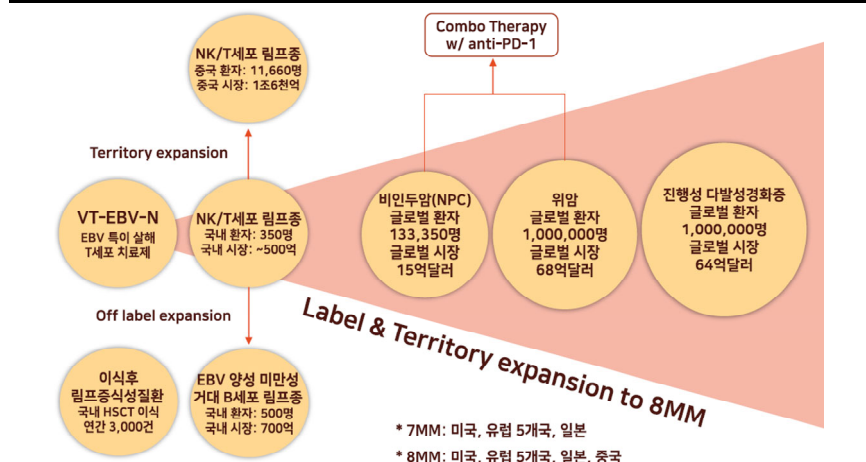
NK/T세포 림프종
중국 환자: 11,660명
중국 시장: 1조6천억

Territory expansion

VT-EBV-N
EBV 특이 살해 T세포 치료제

NK/T세포 림프종
국내 환자: 350명
국내 시장: ~500억

Off label expansion

이식후 림프증식성질환
국내 HSCT 이식 연간 3,000건

EBV 양성 미만성 거대 B세포 림프종
국내 환자: 500명
국내 시장: 700억

Combo Therapy w/ anti-PD-1

비인두암(NPC)
글로벌 환자
133,350명
글로벌 시장
15억달러

위암
글로벌 환자
1,000,000명
글로벌 시장
68억달러

진행성 다발성경화증
글로벌 환자
1,000,000명
글로벌 시장
64억달러

Label & Territory expansion to 8MM

* 7MM: 미국, 유럽 5개국, 일본

* 8MM: 미국, 유럽 5개국, 일본, 중국